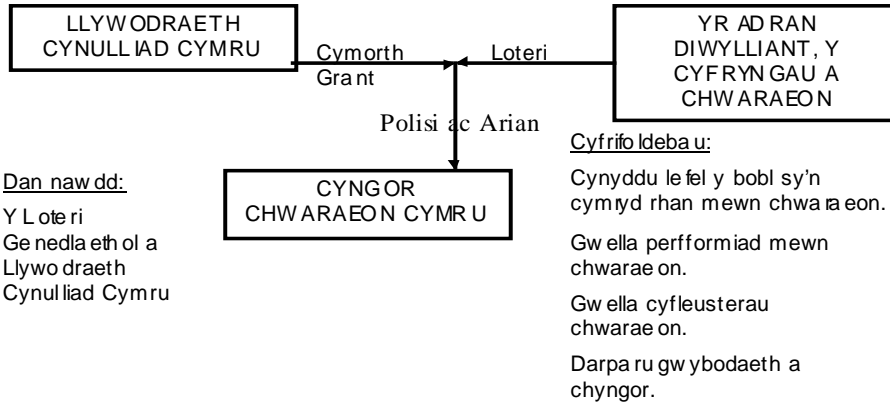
LLYWODRAETH CYNULLIAD CYMRU

YR ADRAN DIWYLLIANT, Y CYFRYNGAU A CHWARAEON

Cymorth Grant

Loteri

Polisi ac Arian

CYNGOR CHWARAEON CYMRU

Dan nawdd:

Y Loteri Genedlaethol a Llywodraeth Cynulliad Cymru

Cyfrifoldebau:

Cynyddu lefel y bobl sy'n cymryd rhan mewn chwaraeon.

Gwella perfformiad mewn chwaraeon.

Gwella cyfleusterau chwaraeon.

Darparu gwybodaeth a chyngor.